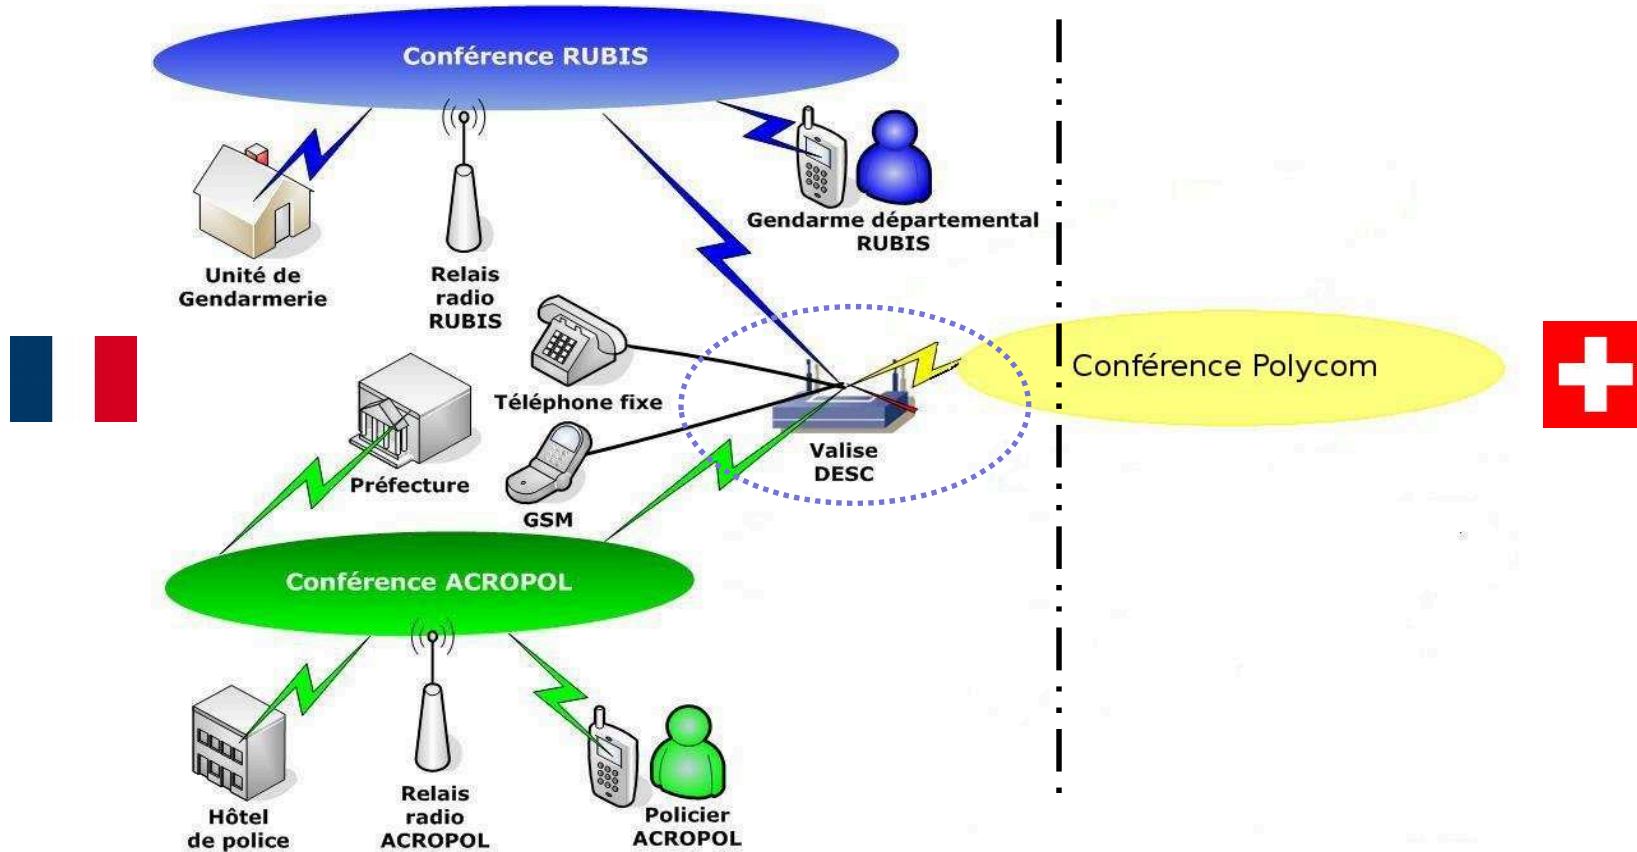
Conférence RUBIS

Unité de Gendarmerie

Relais radio RUBIS

Gendarme départemental RUBIS

Téléphone fixe

Préfecture

GSM

Valise DESC

Conférence Polycom

Conférence ACROPOL

Hôtel de police

Relais radio ACROPOL

Policier ACROPOL